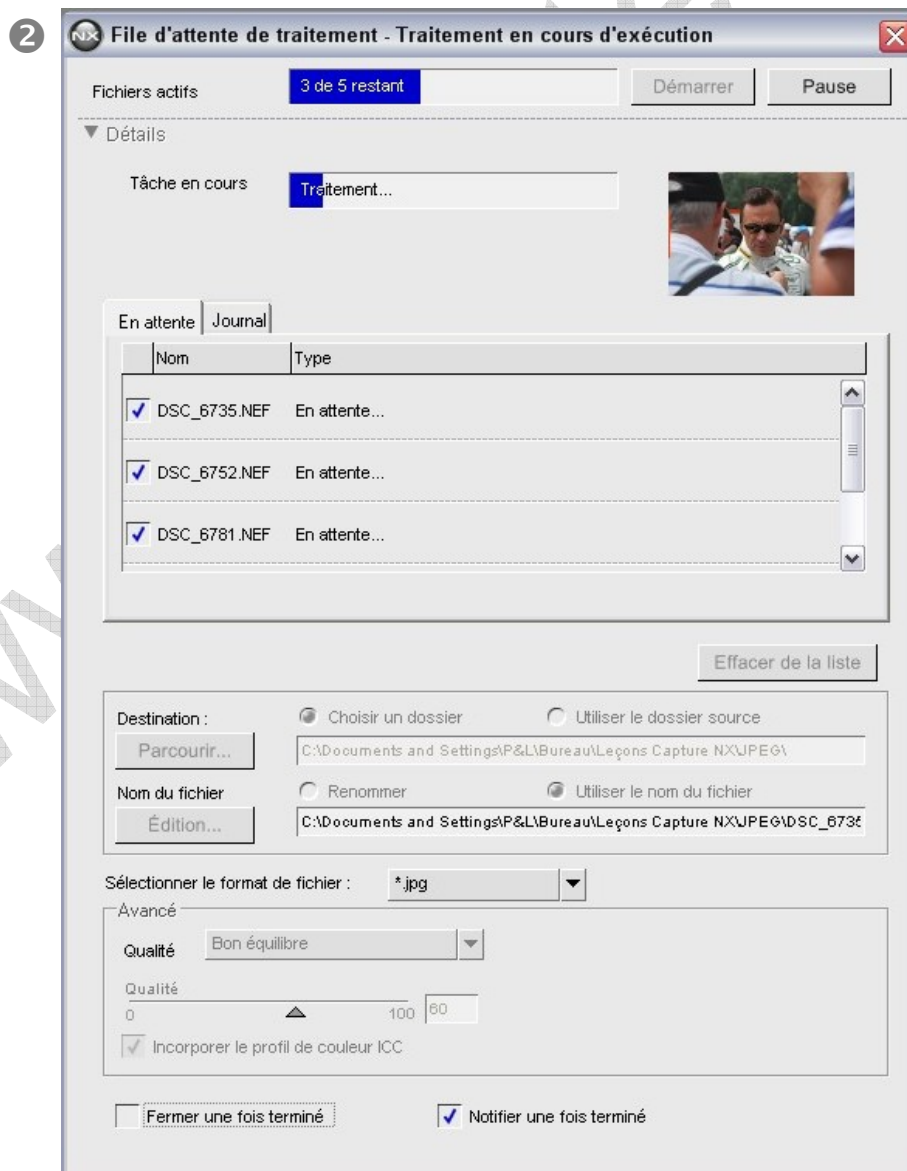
❷ NX File d'attente de traitement - Traitement en cours d'exécution

Fichiers actifs 3 de 5 restant Démarrer Pause

▼ Détails

Tâche en cours Traitement...

En attente | Journal

| Nom | Type |
|---|---|
| ✓ DSC_6735.NEF | En attente... |
| ✓ DSC_6752.NEF | En attente... |
| ✓ DSC_6781.NEF | En attente... |

Effacer de la liste

Destination : Choisir un dossier Utiliser le dossier source

Parcourir... C:\Documents and Settings\P&L\Bureau\Leçons Capture NX\JPEG\

Nom du fichier Renommer Utiliser le nom du fichier

Édition... C:\Documents and Settings\P&L\Bureau\Leçons Capture NX\JPEG\DSC_6735

Sélectionner le format de fichier : *.jpg

Avancé

Qualité Bon équilibre

Qualité

0 100 60

Incorporer le profil de couleur ICC

Fermer une fois terminé

✓ Notifier une fois terminé